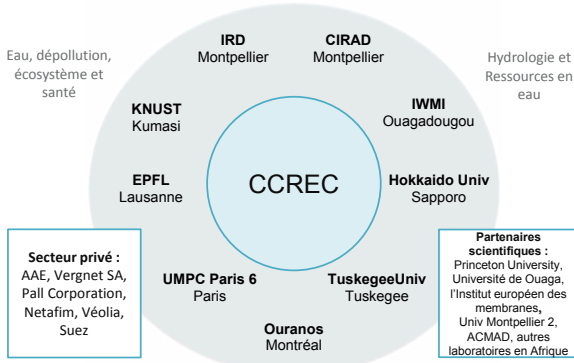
Eau, dépollution, écosystème et santé

Hydrologie et Ressources en eau

IRD
Montpellier

CIRAD
Montpellier

KNUST
Kumasi

IWMI
Ouagadougou

EPFL
Lausanne

CCREC

Hokkaido Univ
Sapporo

Secteur privé :
AAE, Vergnet SA, Pall Corporation, Netafim, Véolia, Suez

UMPC Paris 6
Paris

TuskegeeUniv
Tuskegee

Ouranos
Montréal

Partenaires scientifiques :
Princeton University, Université de Ouaga, l'Institut européen des membranes,
Univ Montpellier 2, ACMAD, autres laboratoires en Afrique